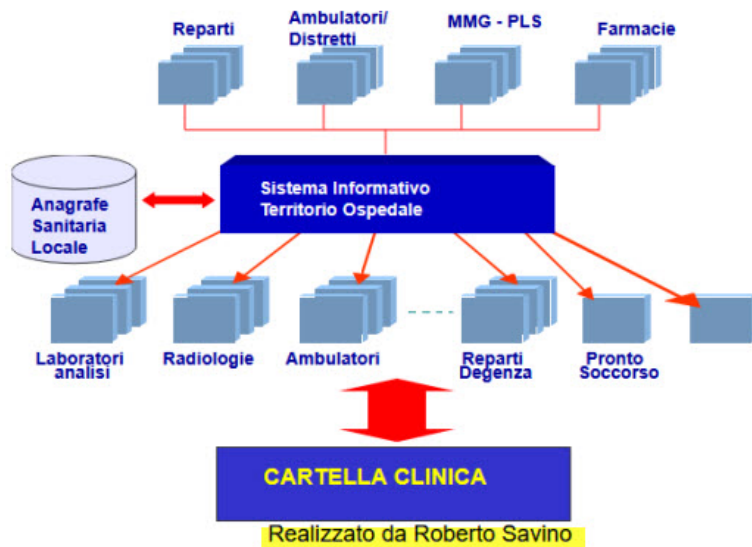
Reparti

Ambulatori/ Distretti

MMG - PLS

Farmacie

Anagrafe Sanitaria Locale

Sistema Informativo Territorio Ospedale

Laboratori analisi

Radiologie

Ambulatori

Reparti Degenza

Pronto Soccorso

CARTELLA CLINICA

Realizzato da Roberto Savino